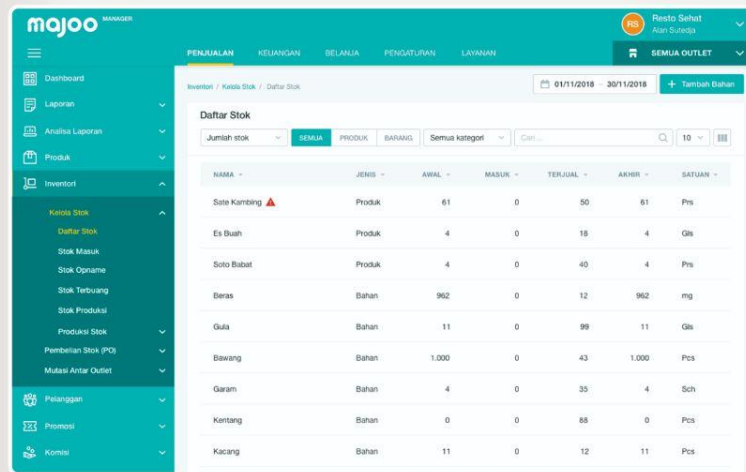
majoo MANAGER

RS Resto Sehat
Alan Suredja

PENJUALAN KEUANGAN BELANJA PENGATURAN LAYANAN

SEMUA OUTLET

Dashboard
Laporan
Analisa Laporan
Produk
Inventori
Kelola Stok
Daftar Stok
Stok Masuk
Stok Opname
Stok Terbuang
Stok Produksi
Produksi Stok
Pembelian Stok (PO)
Mutasi Antar Outlet
Pelanggan
Promosi
Komisi

Inventori / Kelola Stok / Daftar Stok

01/11/2018 – 30/11/2018

+ Tambah Bahan

Daftar Stok

Jumlah stok SEMUA PRODUK BARANG Semua kategori Cari... 10

| NAMA | JENIS | AWAL | MASUK | TERJUAL | AKHIR | SATUAN |
|---|---|---|---|---|---|---|
| Sate Kambing | Produk | 61 | 0 | 50 | 61 | Prs |
| Es Buah | Produk | 4 | 0 | 18 | 4 | Gls |
| Soto Babat | Produk | 4 | 0 | 40 | 4 | Prs |
| Beras | Bahan | 962 | 0 | 12 | 962 | mg |
| Gula | Bahan | 11 | 0 | 99 | 11 | Gls |
| Bawang | Bahan | 1.000 | 0 | 43 | 1.000 | Pcs |
| Garam | Bahan | 4 | 0 | 35 | 4 | Sch |
| Kentang | Bahan | 0 | 0 | 88 | 0 | Pcs |
| Kacang | Bahan | 11 | 0 | 12 | 11 | Pcs |